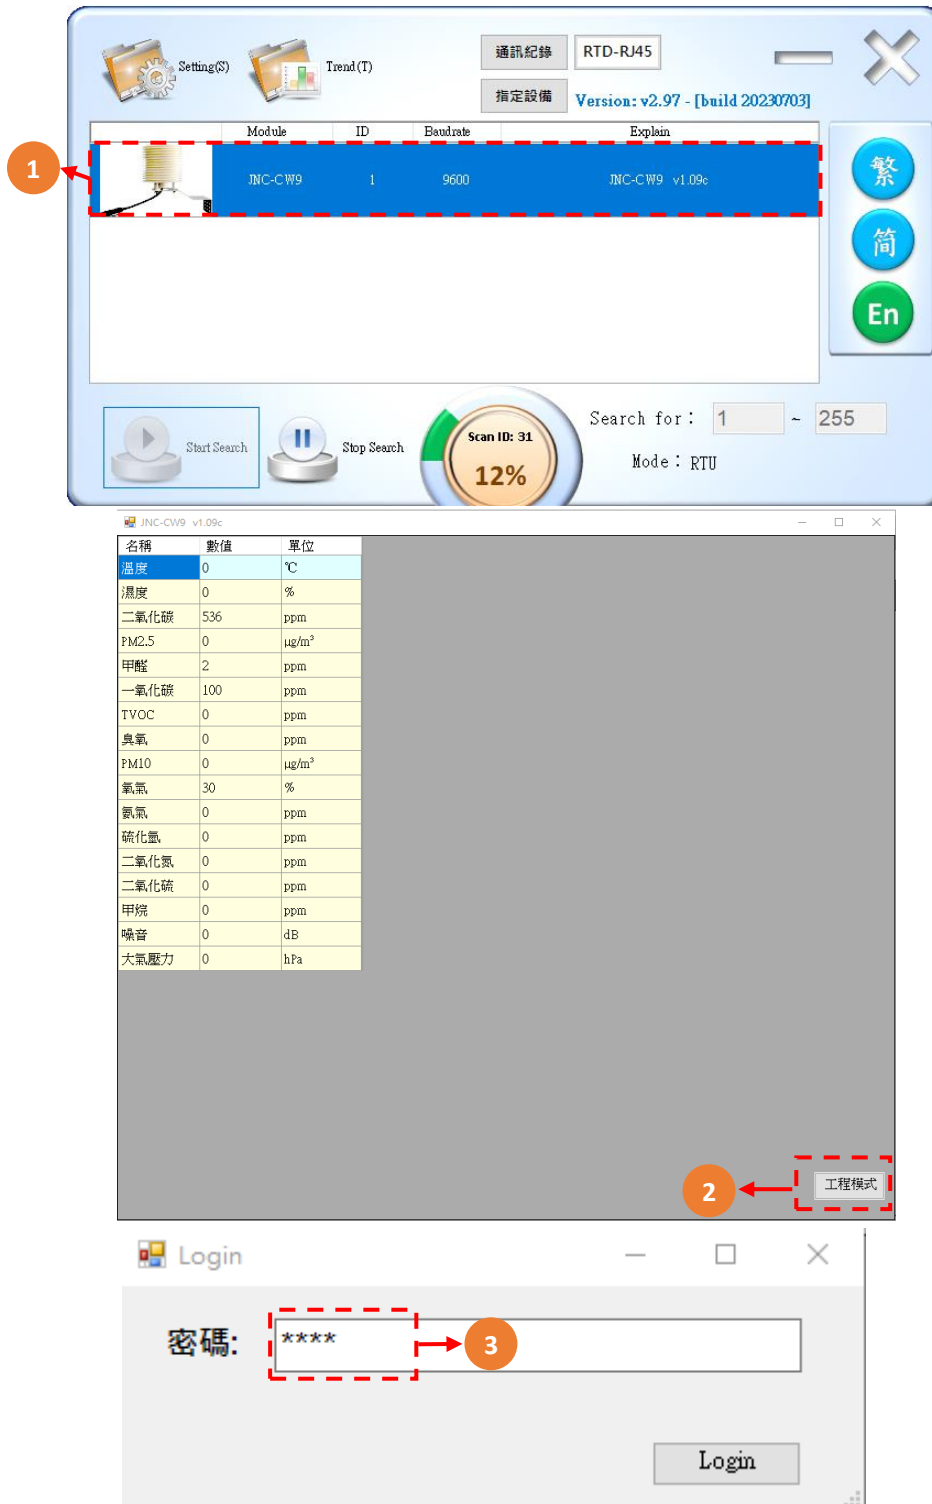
Setting(S)

Trend(T)

通訊紀錄

RTD-RJ45

指定設備

Version: v2.97 - [build 20230703]

| Module | ID | Baudrate | Explain |
|---|---|---|---|
| JNC-CW9 | 1 | 9600 | JNC-CW9 v1.09c |

1

繁

简

En

Start Search

Stop Search

Scan ID: 31

12%

Search for : 1 ~ 255

Mode : RTU

JNC-CW9 v1.09c

| 名稱 | 數值 | 單位 |
|---|---|---|
| 溫度 | 0 | ℃ |
| 濕度 | 0 | % |
| 二氧化碳 | 536 | ppm |
| PM2.5 | 0 | μg/m³ |
| 甲醛 | 2 | ppm |
| 一氧化碳 | 100 | ppm |
| TVOC | 0 | ppm |
| 臭氧 | 0 | ppm |
| PM10 | 0 | μg/m³ |
| 氧氣 | 30 | % |
| 氨氣 | 0 | ppm |
| 硫化氫 | 0 | ppm |
| 二氧化氮 | 0 | ppm |
| 二氧化硫 | 0 | ppm |
| 甲烷 | 0 | ppm |
| 噪音 | 0 | dB |
| 大氣壓力 | 0 | hPa |

2

工程模式

Login

密碼: ****

3

Login